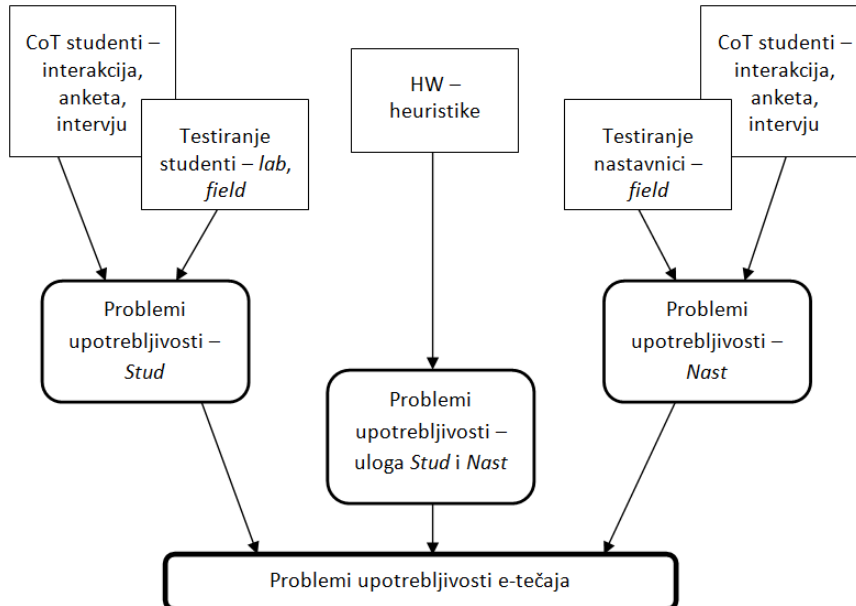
CoT studenti – interakcija, anketa, intervju

Testiranje studenti – *lab*, *field*

HW – heuristike

CoT studenti – interakcija, anketa, intervju

Testiranje nastavnici – *field*

Problemi upotrebljivosti – *Stud*

Problemi upotrebljivosti – uloga *Stud* i *Nast*

Problemi upotrebljivosti – *Nast*

Problemi upotrebljivosti e-tečaja